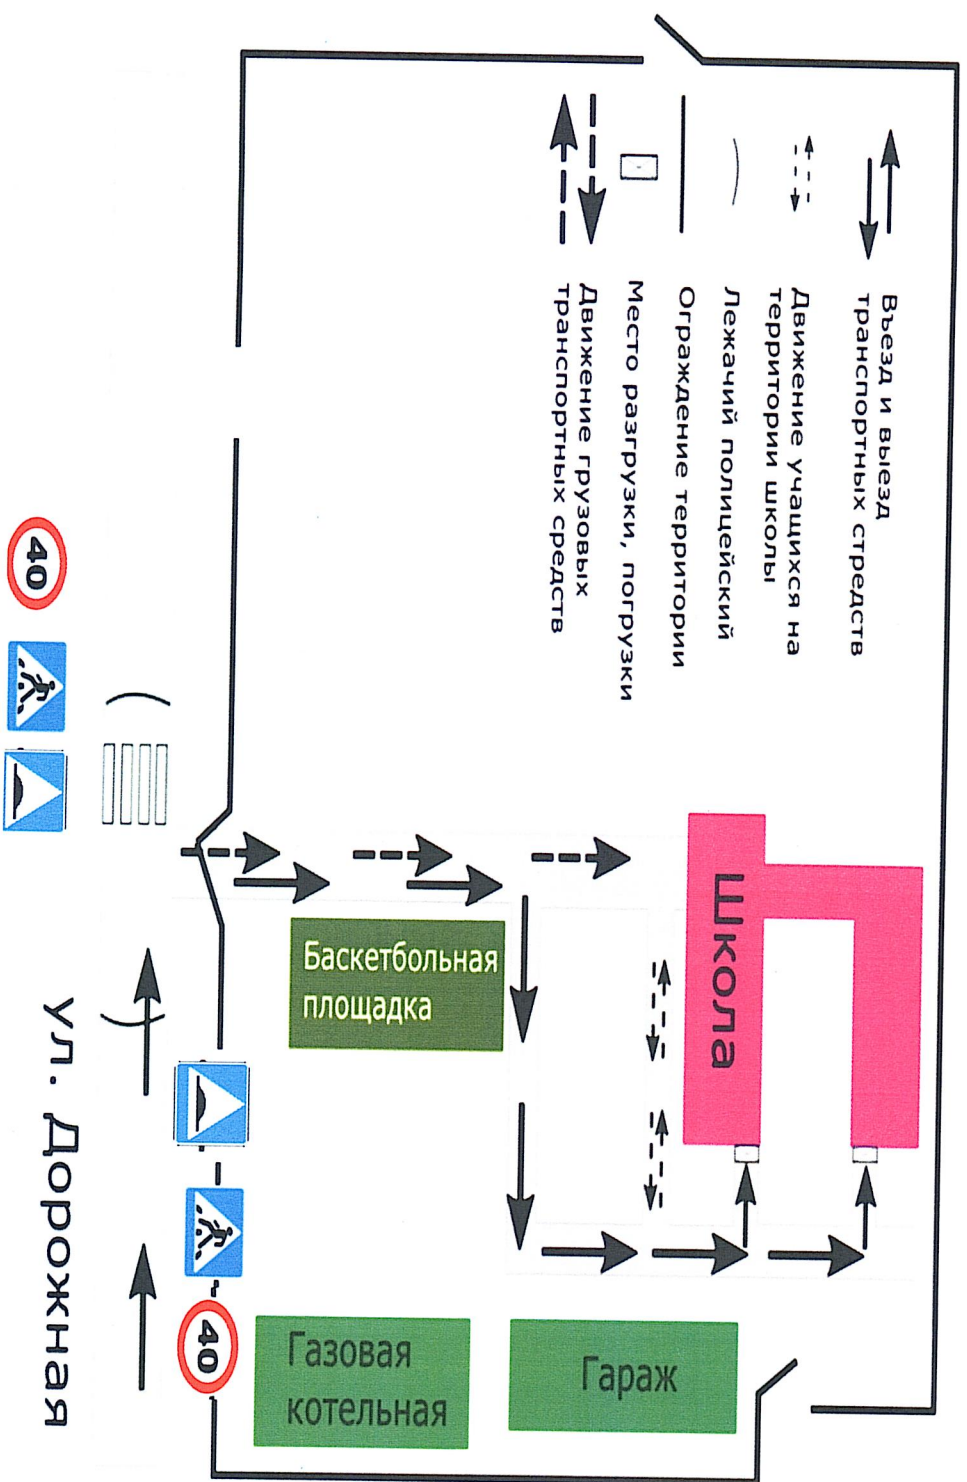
Въезд и выезд транспортных стредств

Движение учащихся на территории школы

Лежачий полицейский

Ограждение территории

Место разгрузки, погрузки

Движение грузовых транспортных средств

Школа

Баскетбольная площадка

Газовая котельная

Гараж

40

40

ул. Дорожная